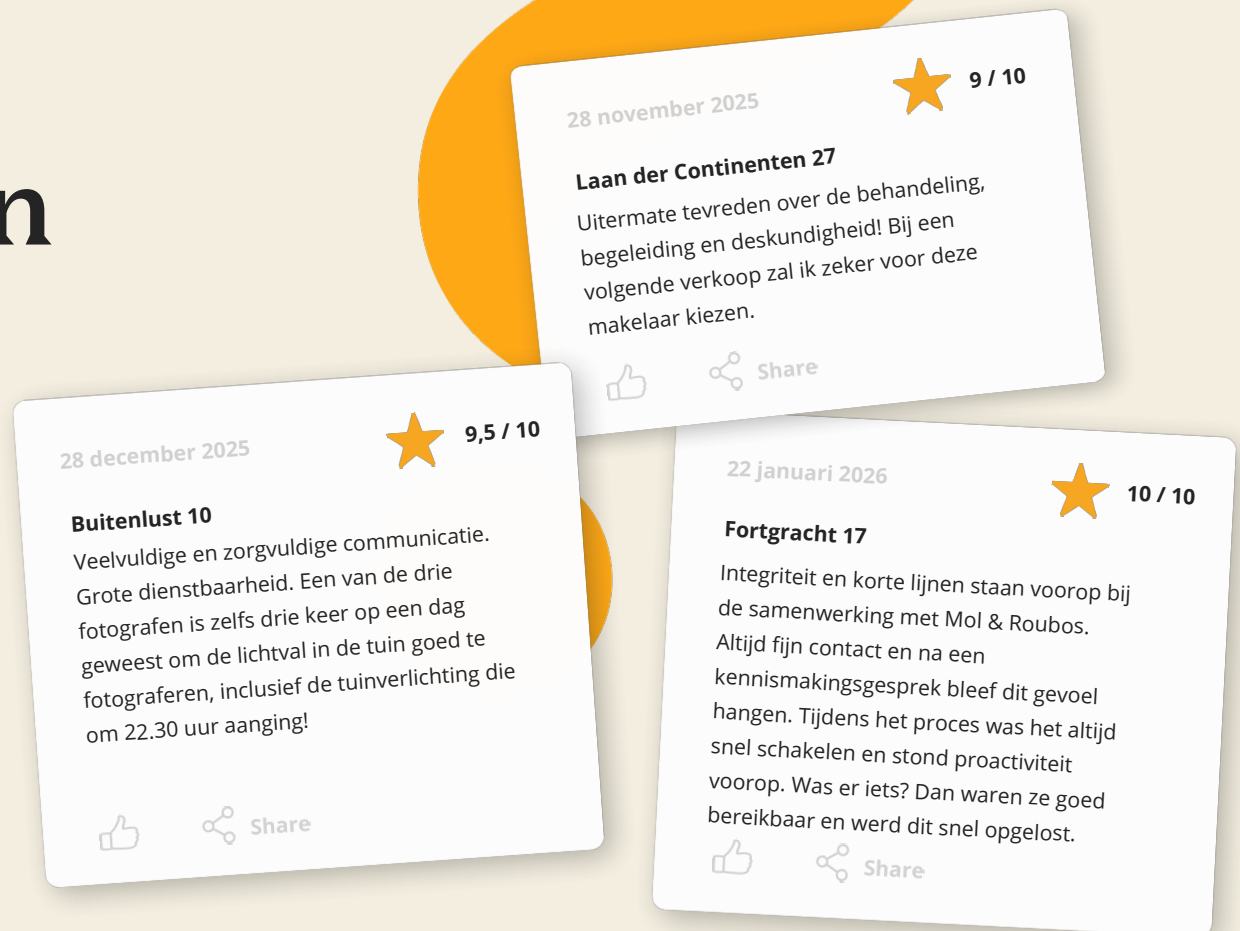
n

28 november 2025

9 / 10

Laan der Continenten 27

Uitermate tevreden over de behandeling, begeleiding en deskundigheid! Bij een volgende verkoop zal ik zeker voor deze makelaar kiezen.

Share

28 december 2025

9,5 / 10

Buitenlust 10

Veelvuldige en zorgvuldige communicatie. Grote dienstbaarheid. Een van de drie fotografen is zelfs drie keer op een dag geweest om de lichtval in de tuin goed te fotograferen, inclusief de tuinverlichting die om 22.30 uur aanging!

Share

22 januari 2026

10 / 10

Fortgracht 17

Integriteit en korte lijnen staan voorop bij de samenwerking met Mol & Roubos. Altijd fijn contact en na een kennismakingsgesprek bleef dit gevoel hangen. Tijdens het proces was het altijd snel schakelen en stond proactiviteit voorop. Was er iets? Dan waren ze goed bereikbaar en werd dit snel opgelost.

Share